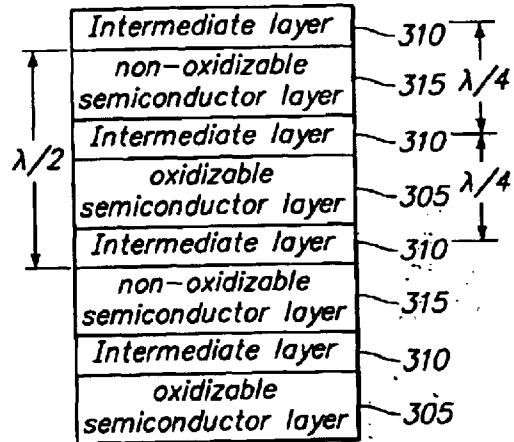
Intermediate layer 310

non-oxidizable semiconductor layer 315

Intermediate layer 310

oxidizable semiconductor layer 305

Intermediate layer 310

non-oxidizable semiconductor layer 315

Intermediate layer 310

oxidizable semiconductor layer 305

$\lambda/2$

$\lambda/4$

$\lambda/4$